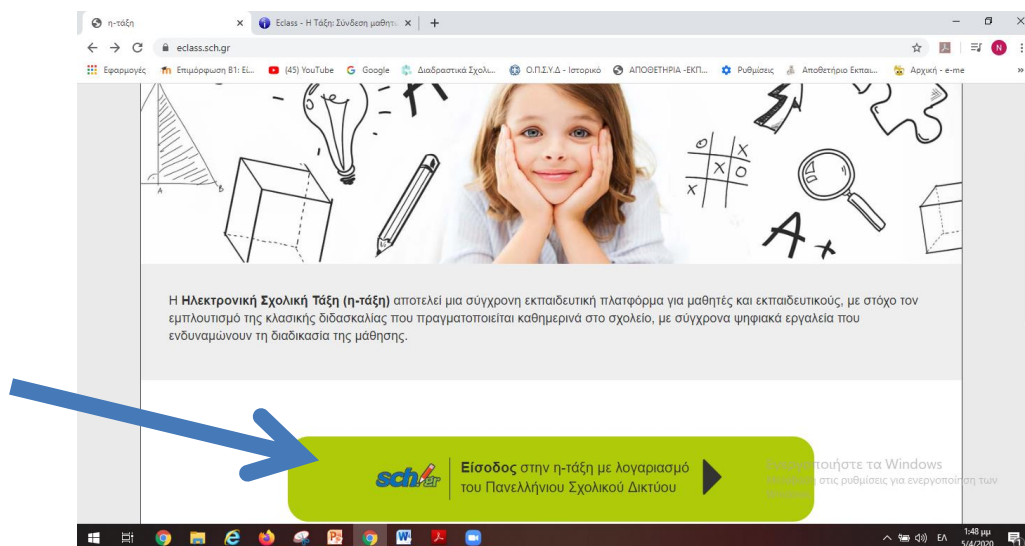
η-τάξη ×
Eclass - Η Τάξη: Σύνδεση μαθητ... ×
+
eclass.sch.gr
Εφαρμογές
Επιμόρφωση Β1: Ει...
(45) YouTube
Google
Διαδραστικά Σχολι...
Ο.Π.Σ.Υ.Δ - Ιστορικό
ΑΠΟΘΕΤΗΡΙΑ -ΕΚΠ...
Ρυθμίσεις
Αποθετήριο Εκπαι...
Αρχική - e-me
»

Η **Ηλεκτρονική Σχολική Τάξη (η-τάξη)** αποτελεί μια σύγχρονη εκπαιδευτική πλατφόρμα για μαθητές και εκπαιδευτικούς, με στόχο τον εμπλουτισμό της κλασικής διδασκαλίας που πραγματοποιείται καθημερινά στο σχολείο, με σύγχρονα ψηφιακά εργαλεία που ενδυναμώνουν τη διαδικασία της μάθησης.

sch.gr
**Είσοδος** στην η-τάξη με λογαριασμό του Πανελλήνιου Σχολικού Δικτύου

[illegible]ποιήστε τα Windows
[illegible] στις ρυθμίσεις για ενεργοποίηση των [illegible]

ΕΛ
1:48 μμ
5/4/2020